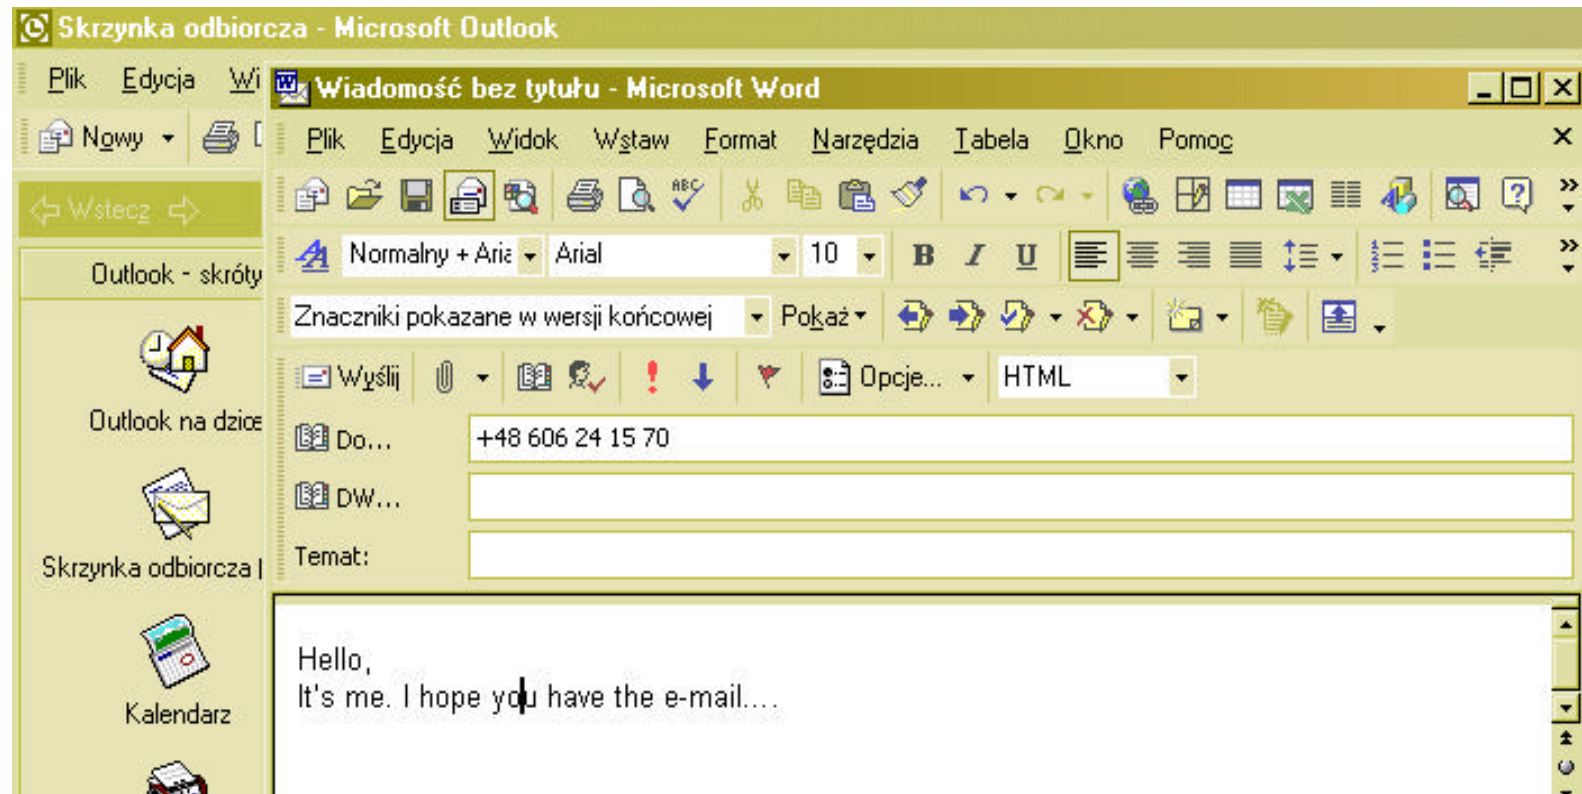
Skrzynka odbiorcza - Microsoft Outlook

Plik Edycja Wi

Nowy

Wstecz

Outlook - skróty

Outlook na dzis

Skrzynka odbiorcza

Kalendarz

Wiadomość bez tytułu - Microsoft Word

Plik Edycja Widok Wstaw Format Narzędzia Tabela Okno Pomoc

Normalny + Aria | Arial | 10 | B I U

Znaczniki pokazane w wersji końcowej | Pokaż

Wyślij | Opcje... | HTML

Do... +48 606 24 15 70

DW...

Temat:

Hello,
It's me. I hope you have the e-mail....